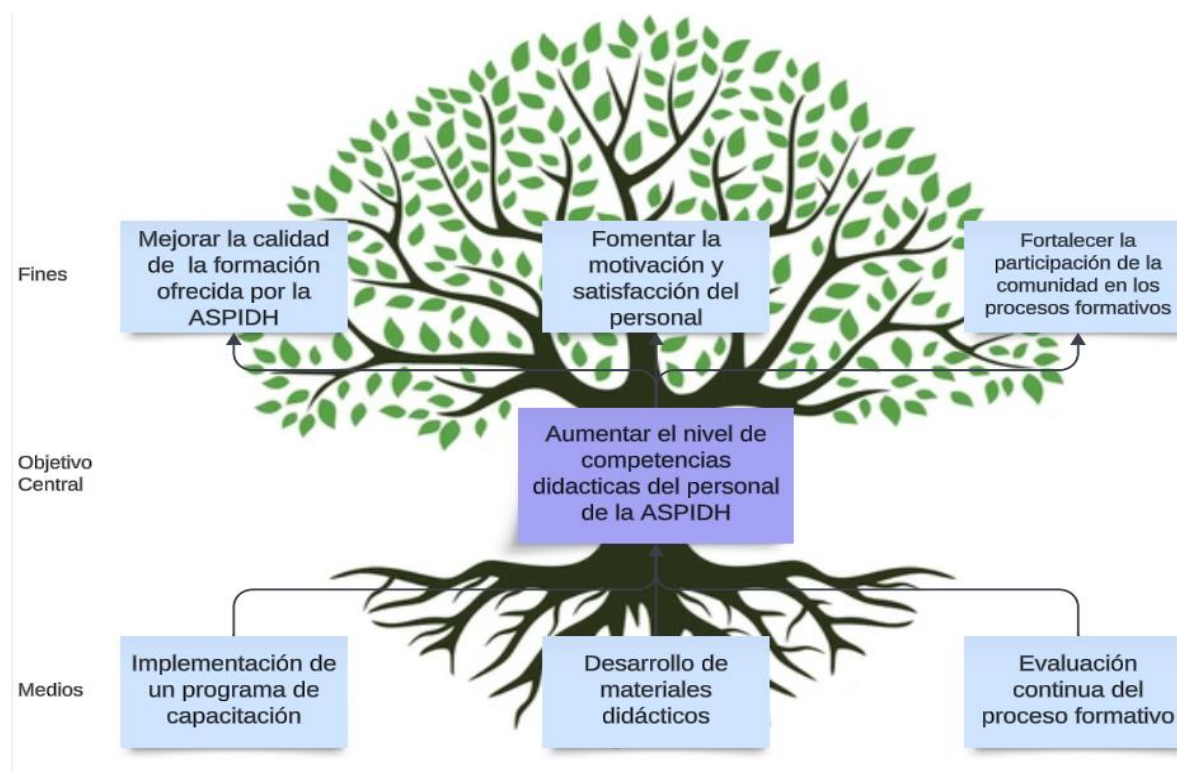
Fines

Mejorar la calidad de la formación ofrecida por la ASPIDH

Fomentar la motivación y satisfacción del personal

Fortalecer la participación de la comunidad en los procesos formativos

Objetivo Central

Aumentar el nivel de competencias didacticas del personal de la ASPIDH

Medios

Implementación de un programa de capacitación

Desarrollo de materiales didácticos

Evaluación continua del proceso formativo